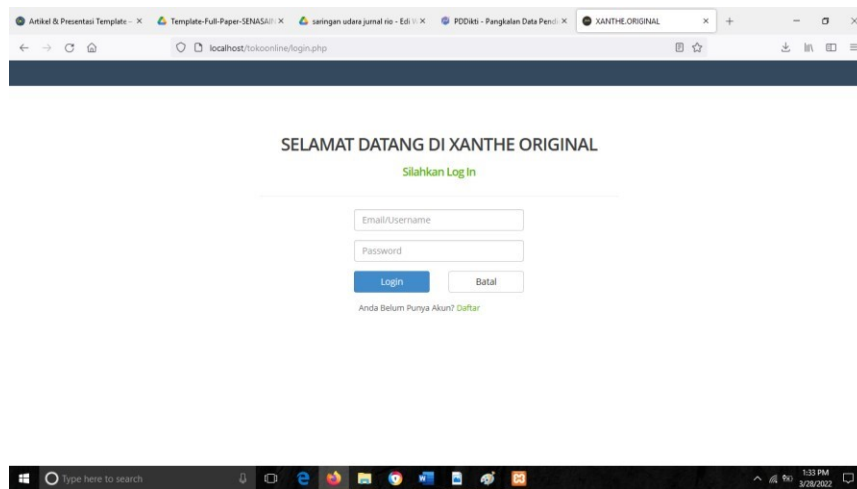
Artikel & Presentasi Template – × Template-Full-Paper-SENASAI × saringan udara jurnal rio - Edi × PDDikti - Pangkalan Data Pend × XANTHE.ORIGINAL ×

localhost/tokoonline/login.php

SELAMAT DATANG DI XANTHE ORIGINAL

Silahkan Log In

Email/Username

Password

Login Batal

Anda Belum Punya Akun? Daftar

Type here to search

1:33 PM
3/28/2022